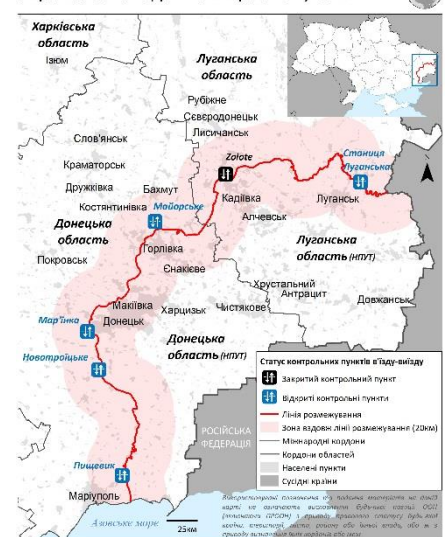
Харківська область
Ізюм
Луганська область
Рубіжне
Сєвєродонецьк
Лисичанськ
Слов'янськ
Краматорськ
Дружківка
Бахмут
Костянтинівка
Zolote
Станиця Луганська
Кадіївка
Луганськ
Алчевськ
Майорське
Донецька область
Покровськ
Горлівка
Луганська область (НПУТ)
Єнакієве
Хрустальний
Антрацит
Макіївка
Харцизьк
Чистякове
Довжанськ
Мар'їнка
Донецьк
Донецька область (НПУТ)
Новотроїцьке
Статус контрольних пунктів в'їзду-виїзду
Закритий контрольний пункт
Відкриті контрольні пункти
Лінія розмежування
Зона вздовж лінії розмежування (20км)
РОСІЙСЬКА ФЕДЕРАЦІЯ
Міжнародні кордони
Кордони областей
Населені пункти
Сусідні країни
Пищевик
Маріуполь
Азовське море
25км
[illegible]